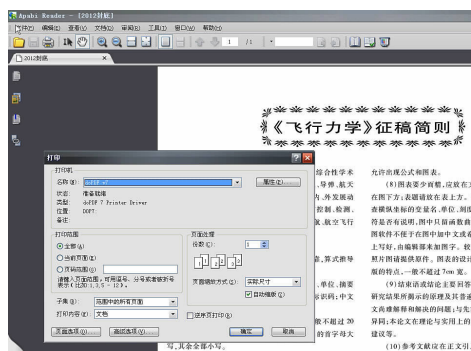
Apabi Reader - [2012封底]

文件(F) 编辑(E) 查看(V) 文档(D) 审阅(C) 工具(T) 窗口(W) 帮助(H)

1 /1

2012封底

《飞行力学》征稿简则

打印

打印机

名称(N): pdfFactory Pro

属性(P)...

状态: 准备就绪

类型: pdfFP 7 Printer Driver

位置: DOFT

备注:

打印范围

◉ 全部(A)

○ 当前页面(E)

○ 页码范围(G)

请输入页码和/或用逗号分隔的页码范围(例如, 1,3,5-12)。

页面处理

份数(C): 1

逐份打印(O)

页面缩放方式(S): 实际尺寸

☑ 自动旋转(U)

子集(U): 范围中的所有页面

打印内容(W): 文档

□ 逆序页打印(B)

页面选项(P) 高级选项(V)

确定 取消

综合性学术

,导弹、航天

向,外发展动

控制、检测、

发,航空飞行

,算式推导

,单位、摘要

字识码;中文

得超过 20

的首字母大

写,其余全部小写。

允许出现公式和图表。

(8)图表要少而精,应放在文

在图下方;表题请放在表上方。

表整体来标的变量名、单位,则用

符是否有说明,图中只留函数曲

图软件不能于在图中加中文或英

上写好,由编辑部来加图字。较

照片图请提供原件。图表的设计

版的特点,一般不超过 7cm 宽。

(9)结束语或结论主要回答

研究结果所揭示的原理及其普遍

与先前已发表的研究工作的异同;

异同;本论文在理论与实用上的

建议等。

(10)参考文献应在正文引